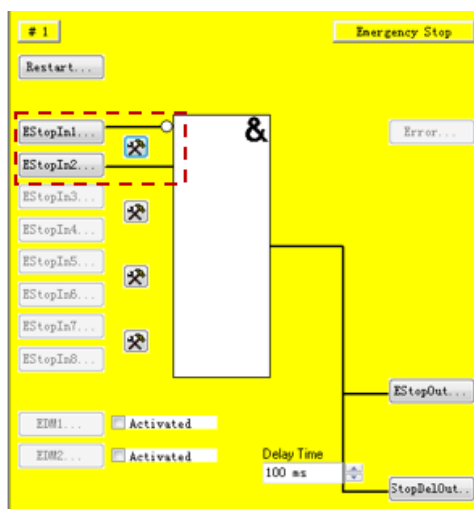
# 1

Emergency Stop

Restart...

EStopIn1...

EStopIn2...

EStopIn3...

EStopIn4...

EStopIn5...

EStopIn6...

EStopIn7...

EStopIn8...

&

Error...

EDM1...

Activated

EDM2...

Activated

Delay Time

100 ms

EStopOut...

StopDelOut...